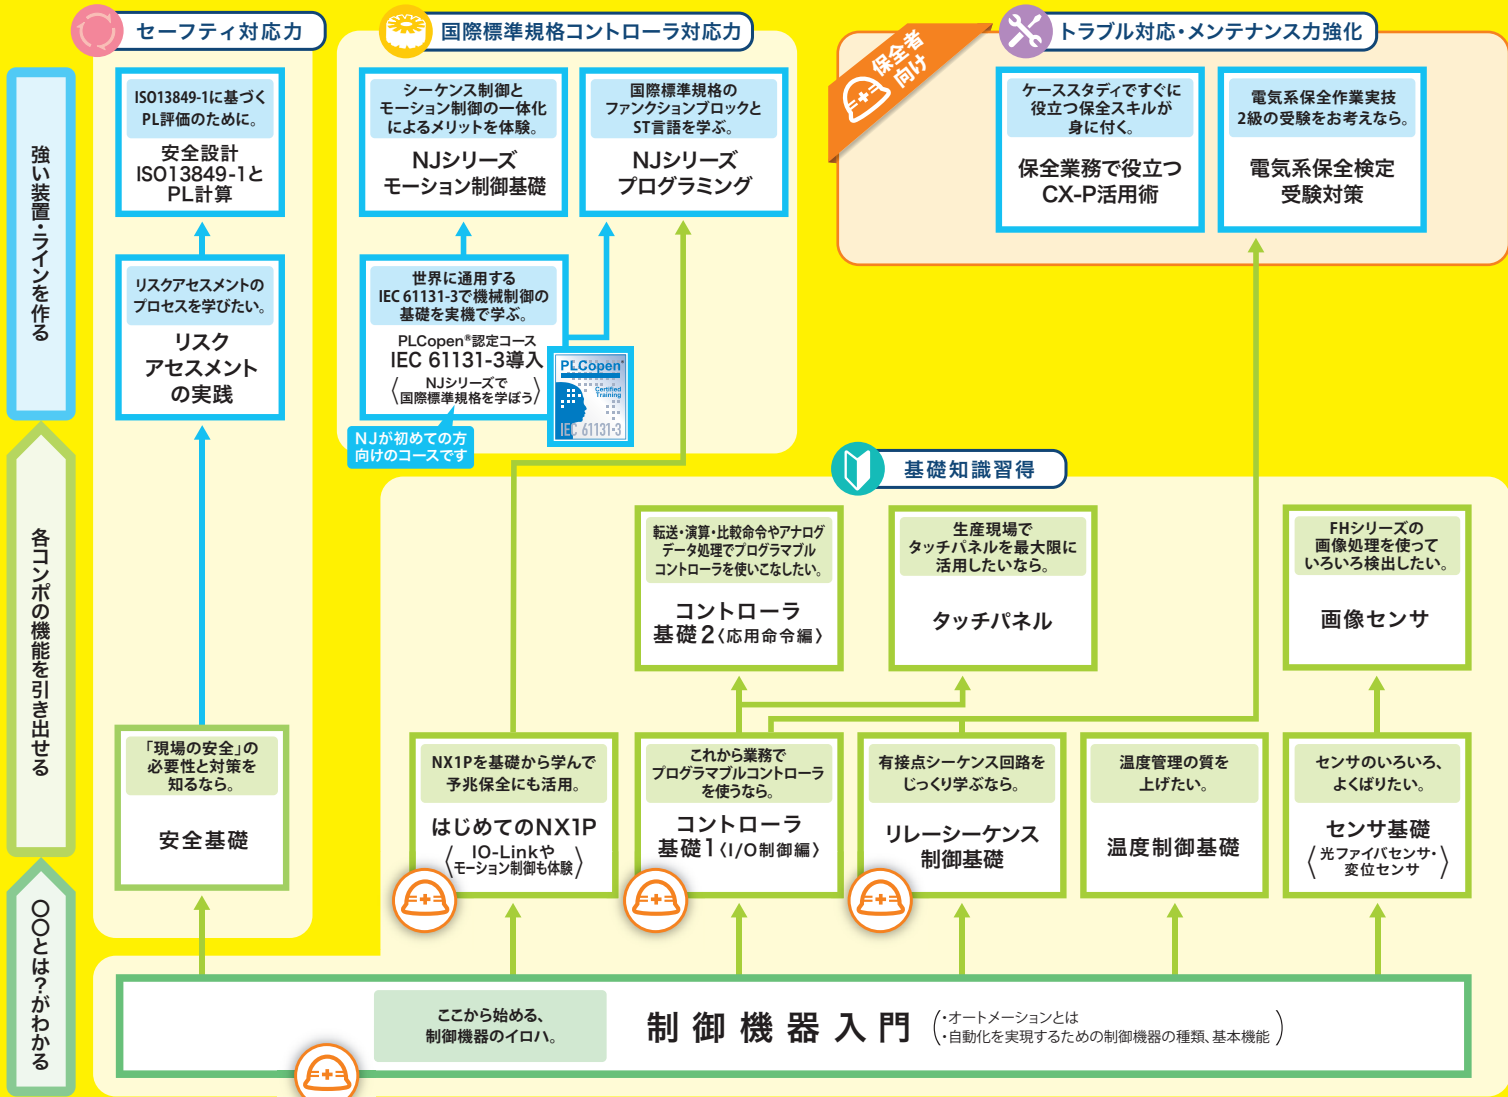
強い装置・ラインを作る

各コンポの機能を引き出せる

○○とは?がわかる

セーフティ対応力

ISO13849-1に基づくPL評価のために。
安全設計 ISO13849-1とPL計算

リスクアセスメントのプロセスを学びたい。
リスクアセスメントの実践

「現場の安全」の必要性と対策を知るなら。
安全基礎

国際標準規格コントローラ対応力

シーケンス制御とモーション制御の一体化によるメリットを体験。
NJシリーズ モーション制御基礎

国際標準規格のファンクションブロックとST言語を学ぶ。
NJシリーズ プログラミング

世界に通用するIEC 61131-3で機械制御の基礎を実機で学ぶ。
PLCopen®認定コース
IEC 61131-3導入
〈NJシリーズで国際標準規格を学ぼう〉

NJが初めての方向けのコースです

PLCopen Certified Training IEC 61131-3

保全者向け

トラブル対応・メンテナンス力強化

ケーススタディですぐに役立つ保全スキルが身に付く。
保全業務で役立つCX-P活用術

電気系保全作業実技2級の受験をお考えなら。
電気系保全検定受験対策

基礎知識習得

転送・演算・比較命令やアナログデータ処理でプログラマブルコントローラを使いこなしたい。
コントローラ 基礎2〈応用命令編〉

生産現場でタッチパネルを最大限に活用したいなら。
タッチパネル

FHシリーズの画像処理を使っていろいろ検出したい。
画像センサ

NX1Pを基礎から学んで予兆保全にも活用。
はじめてのNX1P
〈IO-Linkやモーション制御も体験〉

これから業務でプログラマブルコントローラを使うなら。
コントローラ 基礎1〈I/O制御編〉

有接点シーケンス回路をじっくり学ぶなら。
リレーシーケンス制御基礎

温度管理の質を上げたい。
温度制御基礎

センサのいろいろ、よくばりたい。
センサ基礎
〈光ファイバセンサ・変位センサ〉

ここから始める、制御機器のイロハ。
制御機器入門
(・オートメーションとは
・自動化を実現するための制御機器の種類、基本機能)